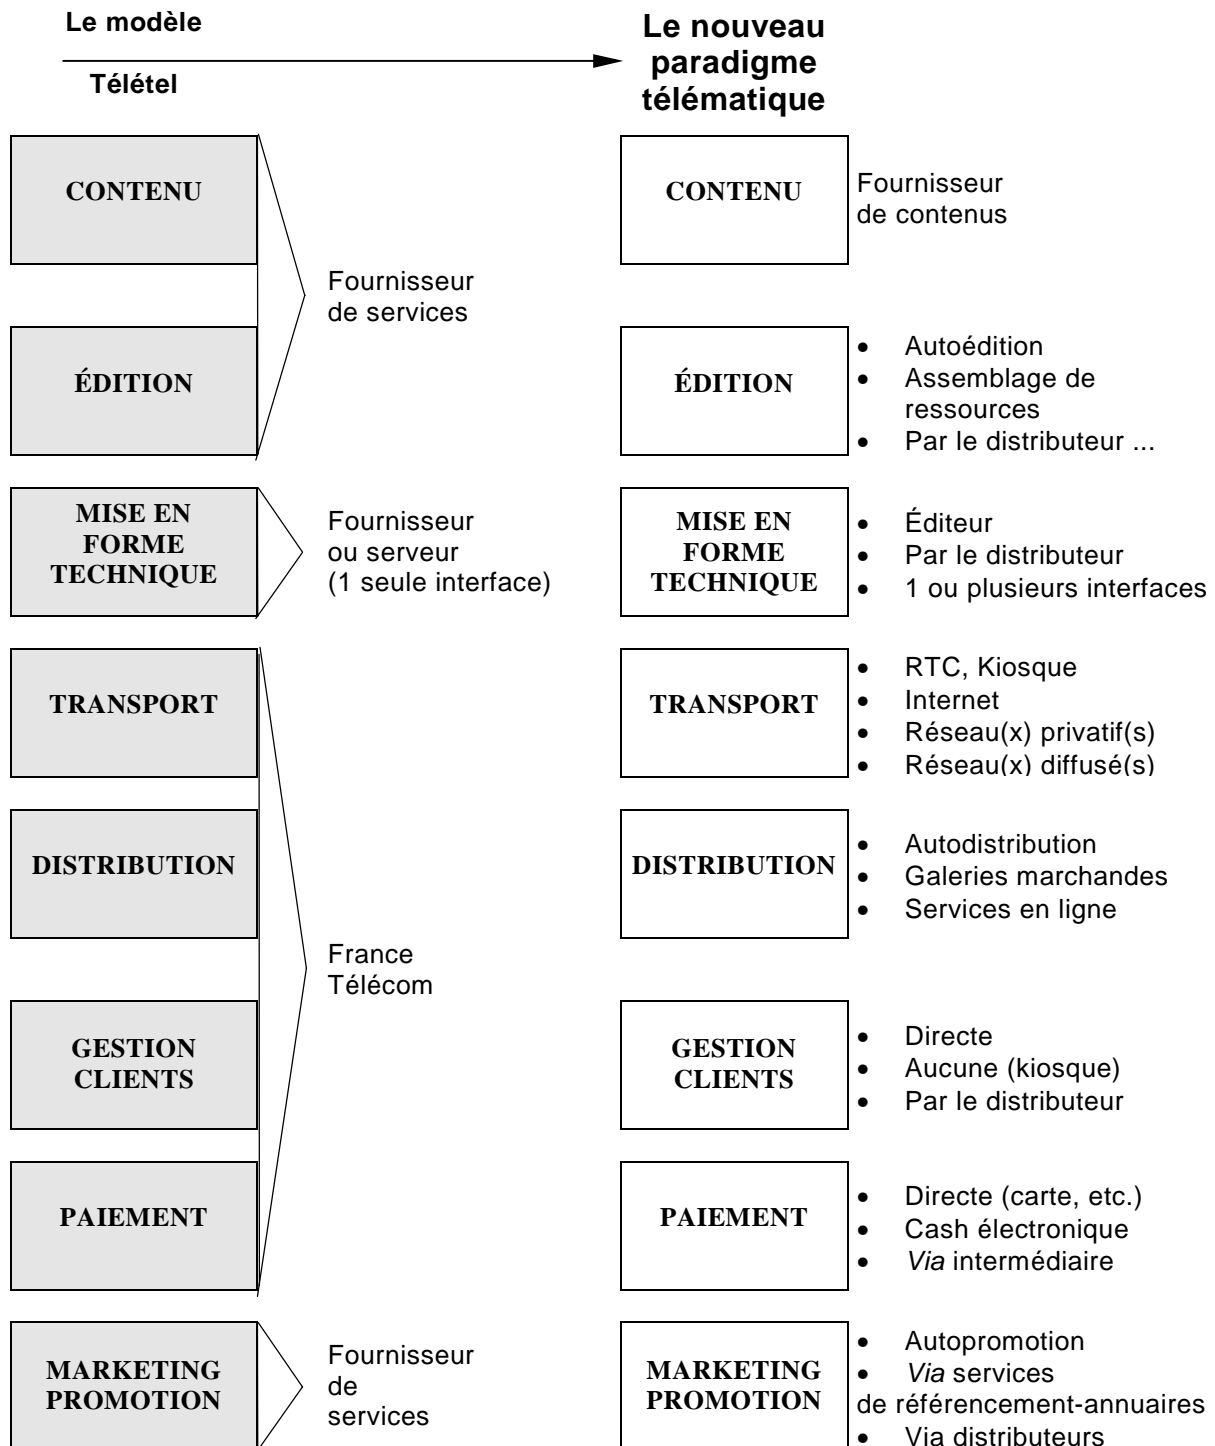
Le modèle

Télétel

Le nouveau paradigme télématique

CONTENU

ÉDITION

Fournisseur de services

CONTENU

Fournisseur de contenus

ÉDITION

- Autoédition
- Assemblage de ressources
- Par le distributeur ...

MISE EN FORME TECHNIQUE

Fournisseur ou serveur (1 seule interface)

MISE EN FORME TECHNIQUE

- Éditeur
- Par le distributeur
- 1 ou plusieurs interfaces

TRANSPORT

DISTRIBUTION

GESTION CLIENTS

PAIEMENT

France Télécom

TRANSPORT

- RTC, Kiosque
- Internet
- Réseau(x) privatif(s)
- Réseau(x) diffusé(s)

DISTRIBUTION

- Autodistribution
- Galeries marchandes
- Services en ligne

GESTION CLIENTS

- Directe
- Aucune (kiosque)
- Par le distributeur

PAIEMENT

- Directe (carte, etc.)
- Cash électronique
- *Via* intermédiaire

MARKETING PROMOTION

Fournisseur de services

MARKETING PROMOTION

- Autopromotion
- *Via* services de référencement-annuaires
- Via distributeurs